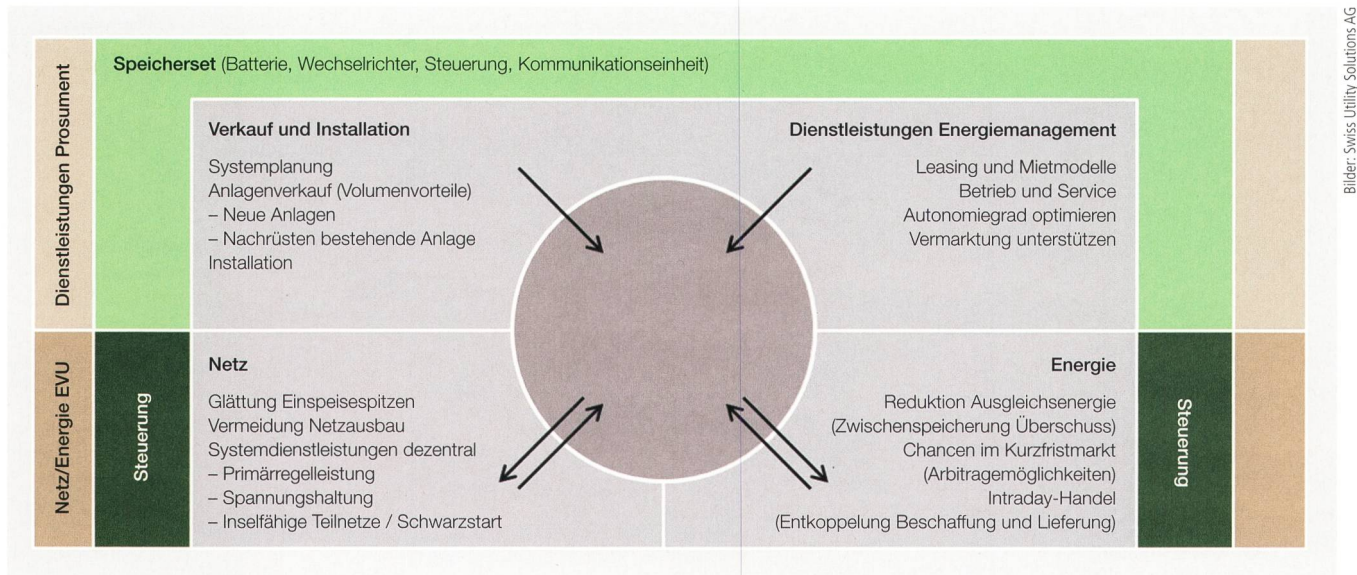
Dienstleistungen Prosument

Speicherset (Batterie, Wechselrichter, Steuerung, Kommunikationseinheit)

Verkauf und Installation

Systemplanung
Anlagenverkauf (Volumenvorteile)
– Neue Anlagen
– Nachrüsten bestehende Anlage
Installation

Dienstleistungen Energiemanagement

Leasing und Mietmodelle
Betrieb und Service
Autonomiegrad optimieren
Vermarktung unterstützen

Netz/Energie EVU

Steuerung

Netz

Glättung Einspeisespitzen
Vermeidung Netzausbau
Systemdienstleistungen dezentral
– Primärregelleistung
– Spannungshaltung
– Inselfähige Teilnetze / Schwarzstart

Energie

Reduktion Ausgleichsenergie
(Zwischenspeicherung Überschuss)
Chancen im Kurzfristmarkt
(Arbitragemöglichkeiten)
Intraday-Handel
(Entkoppelung Beschaffung und Lieferung)

Steuerung

Bilder: Swiss Utility Solutions AG